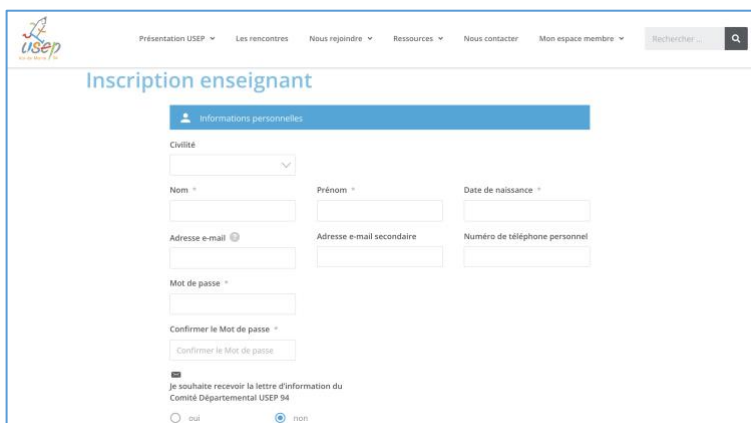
usep
Val de Marne 94

Présentation USEP
Les rencontres
Nous rejoindre
Ressources
Nous contacter
Mon espace membre
Rechercher ...

Inscription enseignant

Informations personnelles

Civilité

Nom *
Prénom *
Date de naissance *

Adresse e-mail
Adresse e-mail secondaire
Numéro de téléphone personnel

Mot de passe *

Confirmer le Mot de passe *
Confirmer le Mot de passe

Je souhaite recevoir la lettre d'information du Comité Départemental USEP 94

oui
non